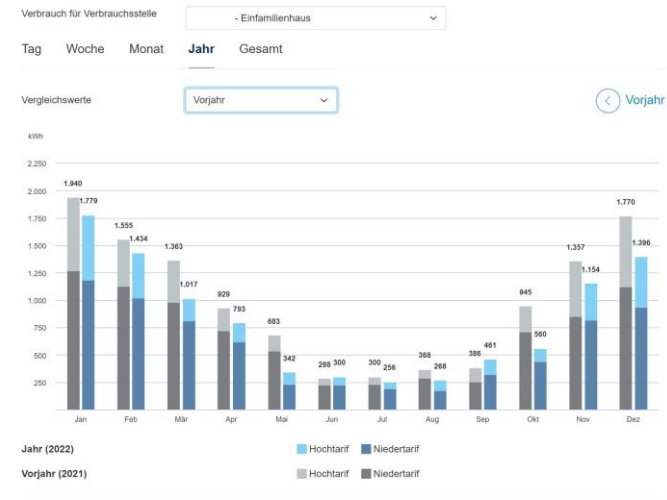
Verbrauch für Verbrauchsstelle - Einfamilienhaus

Tag Woche Monat Jahr Gesamt

Vergleichswerte Vorjahr

Vorjahr

kWh

2.250
2.000
1.750
1.500
1.250
1.000
750
500
250

1.940 1.779
1.555 1.434
1.363 1.017
929 793
683 342
288 300
300 256
366 268
386 461
945 560
1.357 1.154
1.770 1.396

Jan Feb Mär Apr Mai Jun Jul Aug Sep Okt Nov Dez

Jahr (2022) Hochtarif Niedertarif

Vorjahr (2021) Hochtarif Niedertarif